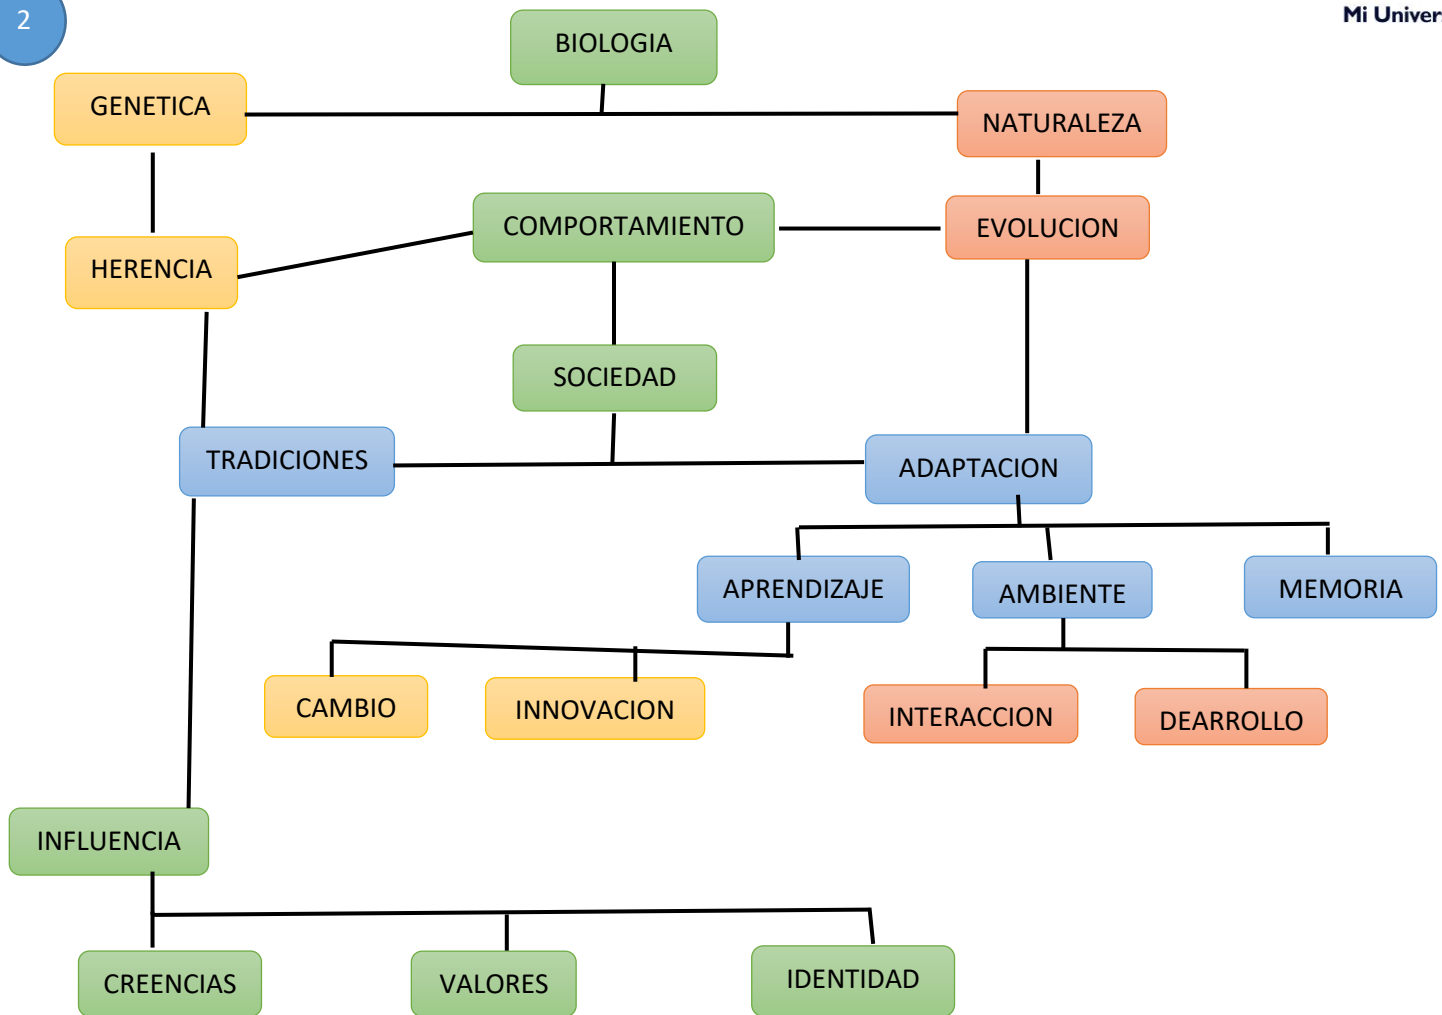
2

Mi Univer

BIOLOGIA

GENETICA

NATURALEZA

COMPORTAMIENTO

EVOLUCION

HERENCIA

SOCIEDAD

TRADICIONES

ADAPTACION

APRENDIZAJE

AMBIENTE

MEMORIA

CAMBIO

INNOVACION

INTERACCION

DEARROLLO

INFLUENCIA

CREENCIAS

VALORES

IDENTIDAD